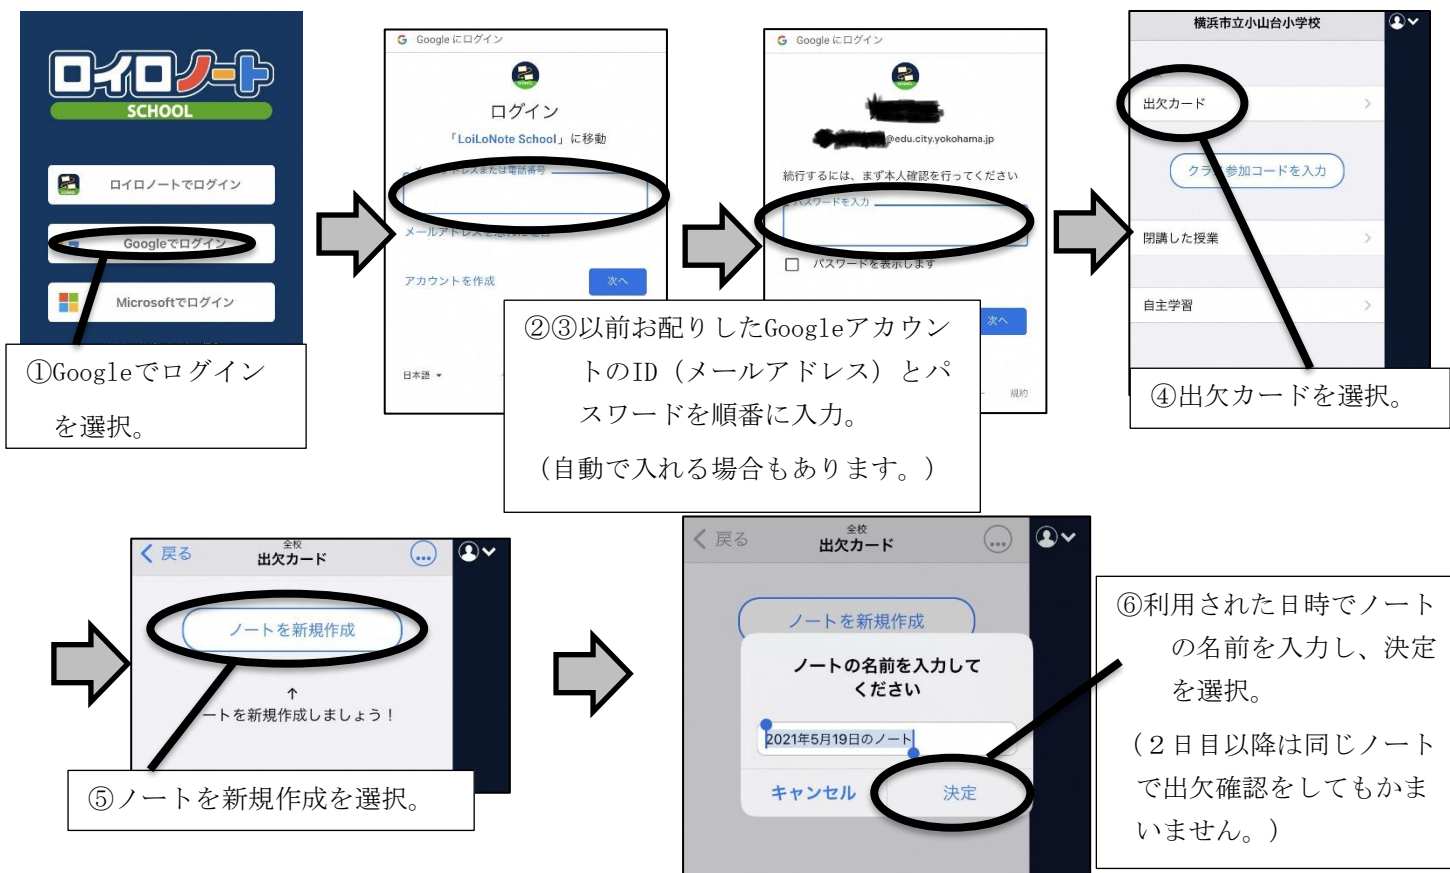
ロイロノート SCHOOL

ロイロノートでログイン

Googleでログイン

Microsoftでログイン

①Googleでログインを選択。

Google にログイン

ログイン

「LoiLoNote School」に移動

メールアドレスまたは電話番号

メールアドレスを忘れた場合

アカウントを作成

次へ

日本語

Google にログイン

@edu.city.yokohama.jp

続行するには、まず本人確認を行ってください

パスワードを入力

パスワードを表示します

次へ

規約

②③以前お配りしたGoogleアカウントのID（メールアドレス）とパスワードを順番に入力。

（自動で入れる場合もあります。）

横浜市立小山台小学校

出欠カード

クラス参加コードを入力

開講した授業

自主学習

④出欠カードを選択。

戻る

全校

出欠カード

ノートを新規作成

↑

ートを新規作成しましょう！

⑤ノートを新規作成を選択。

戻る

全校

出欠カード

ノートを新規作成

ノートの名前を入力してください

2021年5月19日のノート

キャンセル

決定

⑥利用された日時でノートの名前を入力し、決定を選択。

（２日目以降は同じノートで出欠確認をしてもかまいません。）